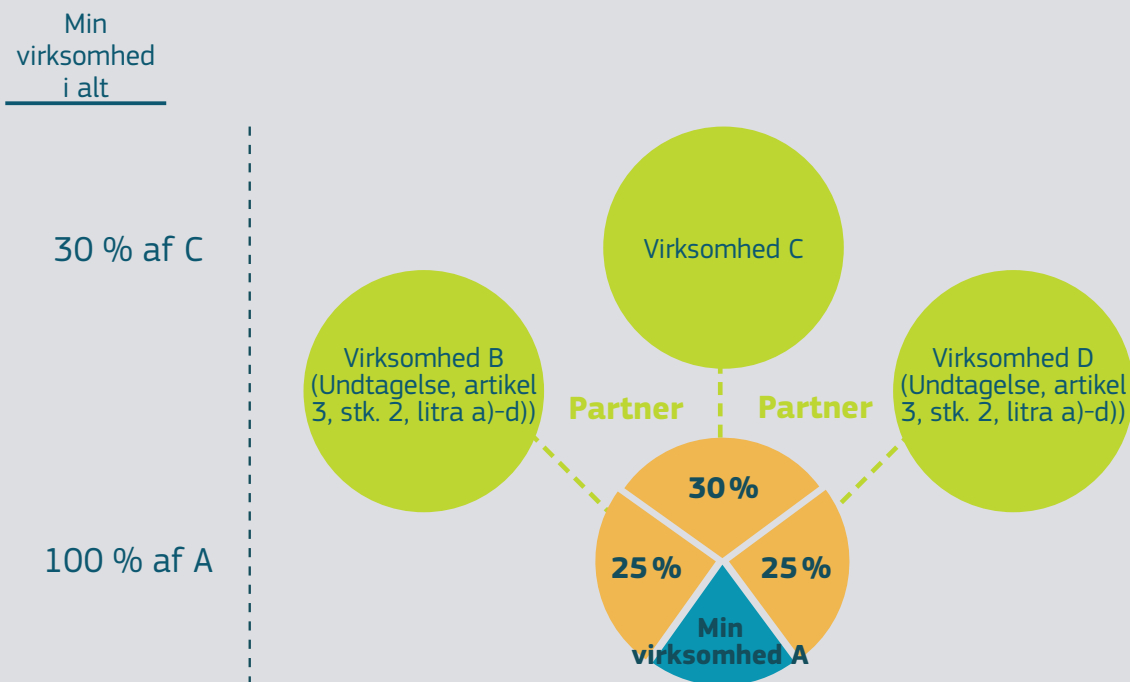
Min virksomhed i alt

30 % af C

100 % af A

Virksomhed C

Virksomhed B (Undtagelse, artikel 3, stk. 2, litra a)-d))

Partner

Partner

Virksomhed D (Undtagelse, artikel 3, stk. 2, litra a)-d))

30%

25%

25%

Min virksomhed A